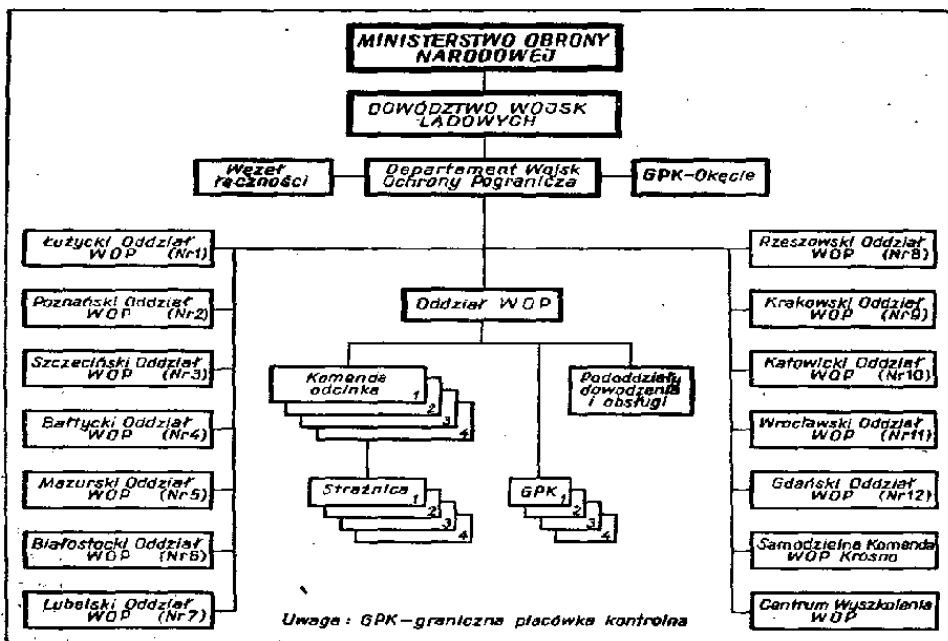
MINISTERSTWO OBRONY NARODOWEJ

DOWÓDZTWO WOJSK LĄDOWYCH

Węzeł łączności

Departament Wojsk Ochrony Pogranicza

GPK-Okęcie

Łużycki Oddział WOP (Nr1)

Poznański Oddział WOP (Nr2)

Szczeciński Oddział WOP (Nr3)

Bałtycki Oddział WOP (Nr4)

Mazurski Oddział WOP (Nr5)

Białostocki Oddział WOP (Nr6)

Lubelski Oddział WOP (Nr7)

Oddział WOP

Komenda odcinka 1 2 3 4

Pododdziały dowodzenia i obsługi

Strażnica 1 2 3 4

GPK 1 2 3 4

Rzeszowski Oddział WOP (Nr8)

Krakowski Oddział WOP (Nr9)

Katowicki Oddział WOP (Nr10)

Wrocławski Oddział WOP (Nr11)

Gdański Oddział WOP (Nr12)

Samodzielna Komenda WOP Krosno

Centrum Wyszkolenia WOP

Uwaga: GPK – graniczna placówka kontrolna